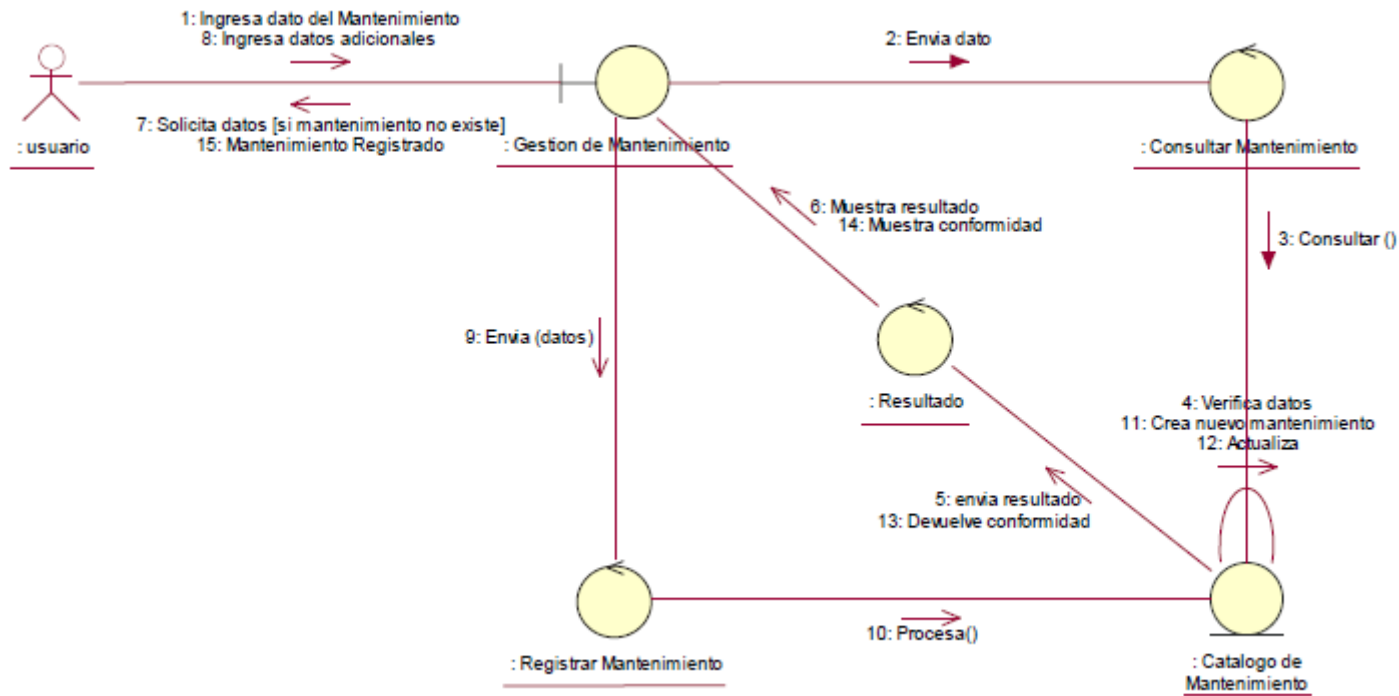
1: Ingresa dato del Mantenimiento
8: Ingresa datos adicionales

2: Envia dato

7: Solicita datos [si mantenimiento no existe]
15: Mantenimiento Registrado

: usuario

: Gestion de Mantenimiento

: Consultar Mantenimiento

6: Muestra resultado
14: Muestra conformidad

3: Consultar ()

9: Envia (datos)

: Resultado

4: Verifica datos
11: Crea nuevo mantenimiento
12: Actualiza

5: envia resultado
13: Devuelve conformidad

10: Procesa()

: Registrar Mantenimiento

: Catalogo de Mantenimiento